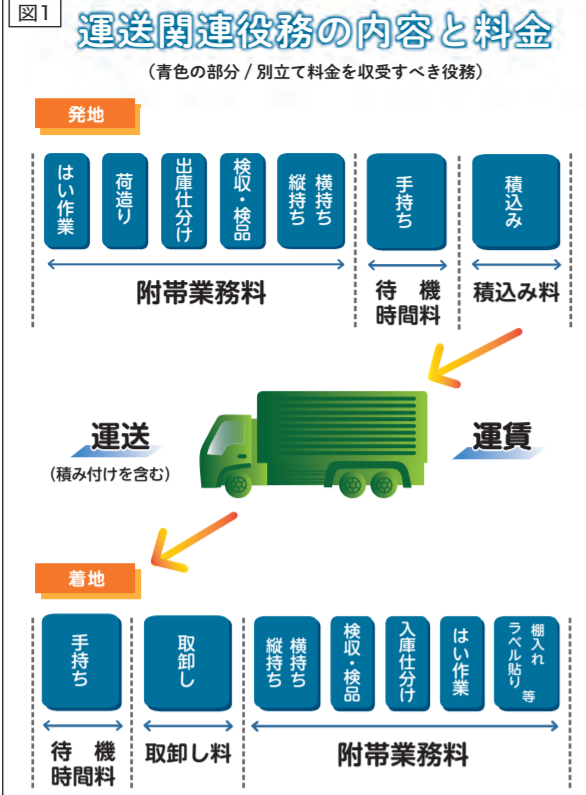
図1

運送関連役務の内容と料金

(青色の部分 / 別立て料金を収受すべき役務)

発地

はい作業

荷造り

出庫仕分け

検収・検品

横持ち 縦持ち

附帯業務料

手持ち

待機時間料

積込み

積込み料

運送

(積み付けを含む)

運賃

着地

手持ち

待機時間料

取卸し

取卸し料

横持ち 縦持ち

検収・検品

入庫仕分け

はい作業

棚入れ ラベル貼り 等

附帯業務料